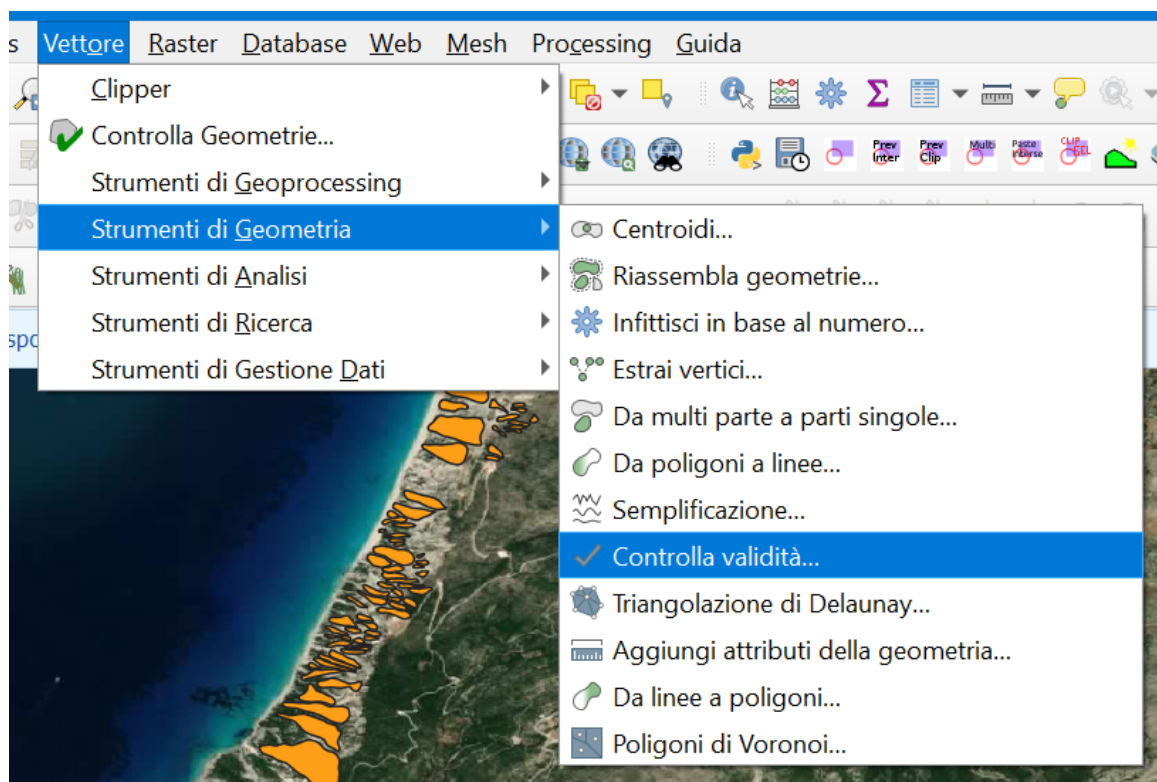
s Vettore Raster Database Web Mesh Processing Guida

Clipper
Controlla Geometrie...
Strumenti di Geoprocessing
Strumenti di Geometria
Strumenti di Analisi
Strumenti di Ricerca
Strumenti di Gestione Dati

Centroidi...
Riassembla geometrie...
Infittisci in base al numero...
Estrai vertici...
Da multi parte a parti singole...
Da poligoni a linee...
Semplificazione...
Controlla validità...
Triangolazione di Delaunay...
Aggiungi attributi della geometria...
Da linee a poligoni...
Poligoni di Voronoi...

Prev Inter
Prev Clip
Multi
Paste Inverse
CLIP SEL
spo